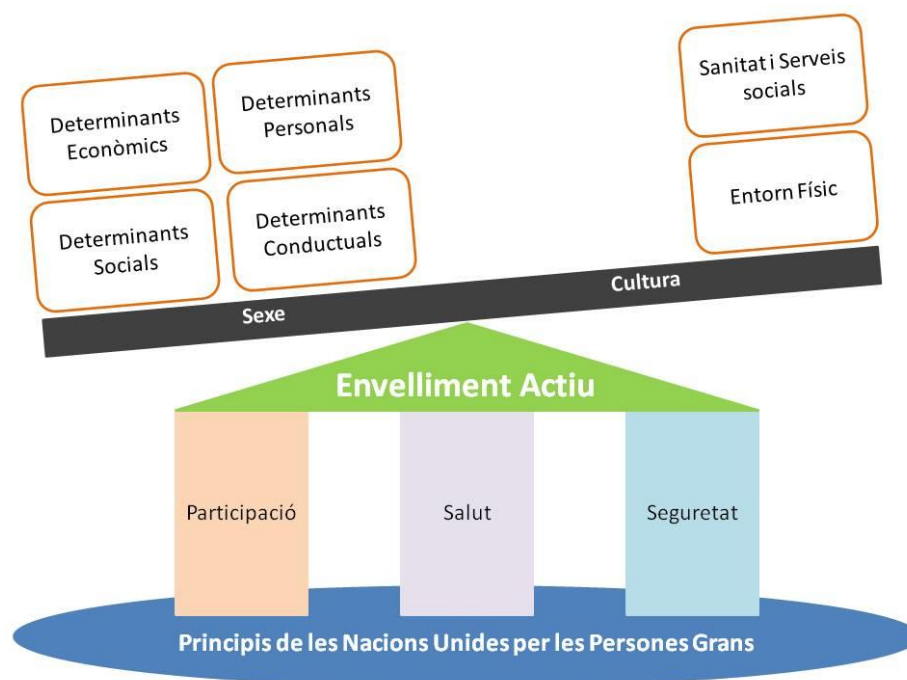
Determinants Econòmics

Determinants Personals

Determinants Socials

Determinants Conductuals

Sanitat i Serveis socials

Entorn Físic

Sexe

Cultura

Envelliment Actiu

Participació

Salut

Seguretat

Principis de les Nacions Unides per les Persones Grans